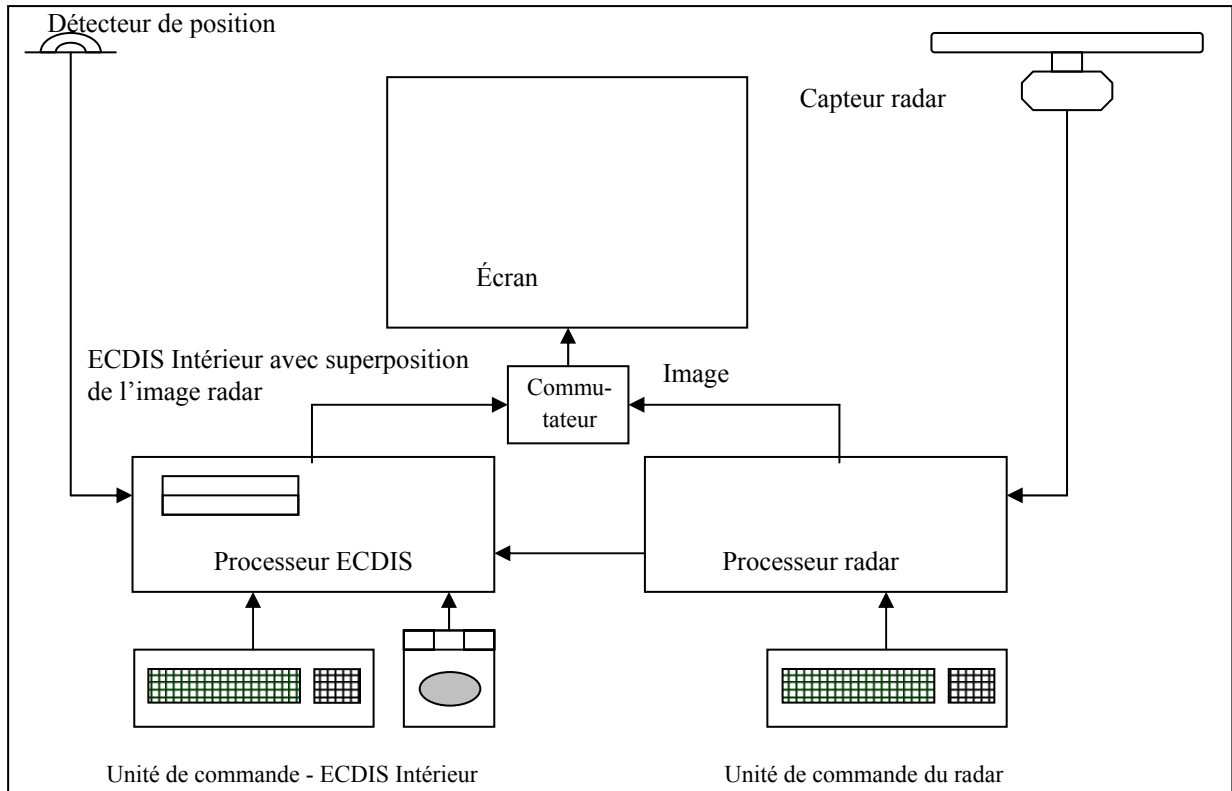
Détecteur de position

Capteur radar

Écran

ECDIS Intérieur avec superposition de l’image radar

Commutateur

Image

Processeur ECDIS

Processeur radar

Unité de commande - ECDIS Intérieur

Unité de commande du radar